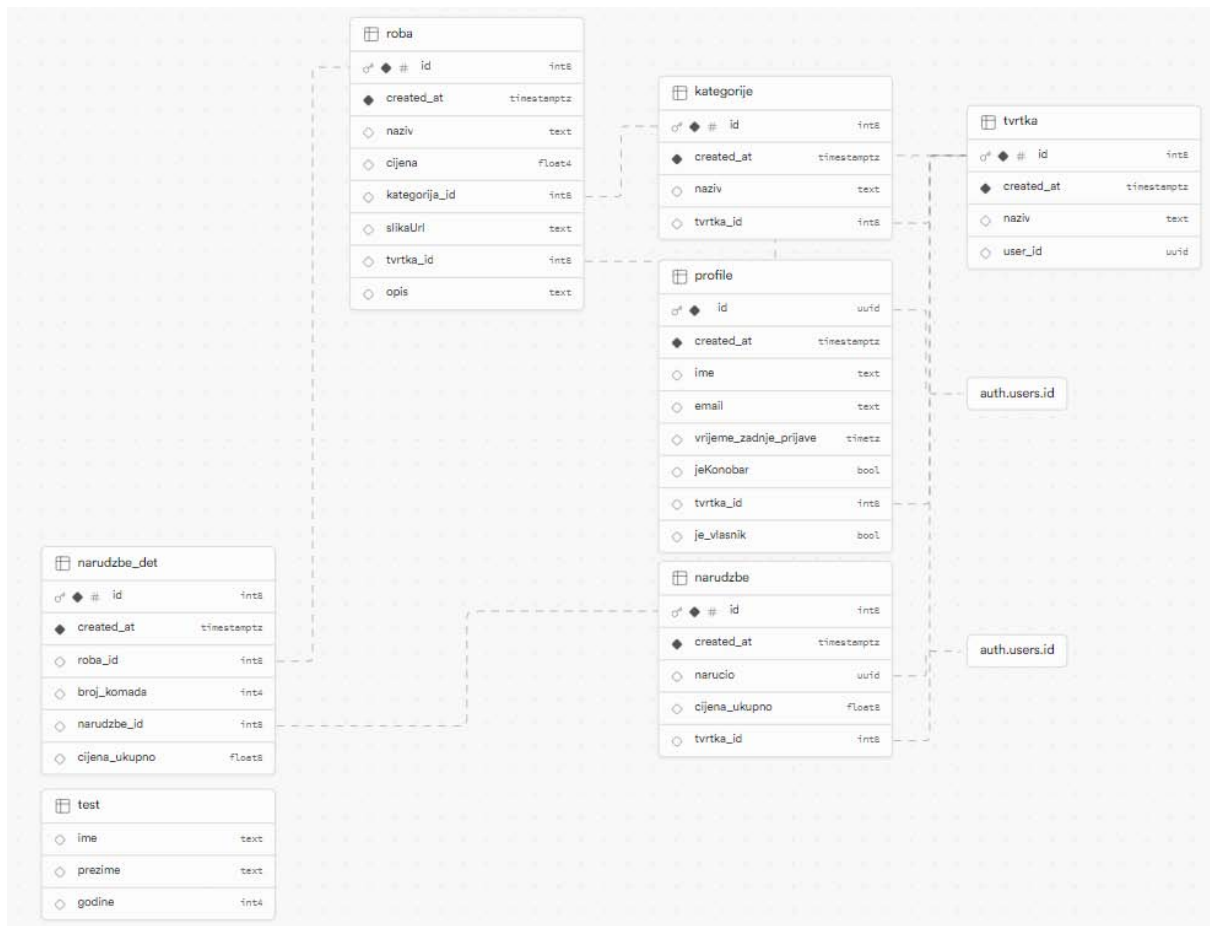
roba

| | |
|---|---|
| id | int8 |
| created_at | timestamptz |
| naziv | text |
| cijena | float4 |
| kategorija_id | int8 |
| slikaUrl | text |
| tvrtka_id | int8 |
| opis | text |

kategorije

| | |
|---|---|
| id | int8 |
| created_at | timestamptz |
| naziv | text |
| tvrtka_id | int8 |

tvrtka

| | |
|---|---|
| id | int8 |
| created_at | timestamptz |
| naziv | text |
| user_id | uuid |

profile

| | |
|---|---|
| id | uuid |
| created_at | timestamptz |
| ime | text |
| email | text |
| vrijeme_zadnje_prijave | timetz |
| jeKonobar | bool |
| tvrtka_id | int8 |
| je_vlasnik | bool |

auth.users.id

narudzbe_det

| | |
|---|---|
| id | int8 |
| created_at | timestamptz |
| roba_id | int8 |
| broj_komada | int4 |
| narudzbe_id | int8 |
| cijena_ukupno | float8 |

narudzbe

| | |
|---|---|
| id | int8 |
| created_at | timestamptz |
| narucio | uuid |
| cijena_ukupno | float8 |
| tvrtka_id | int8 |

auth.users.id

test

| | |
|---|---|
| ime | text |
| prezime | text |
| godine | int4 |